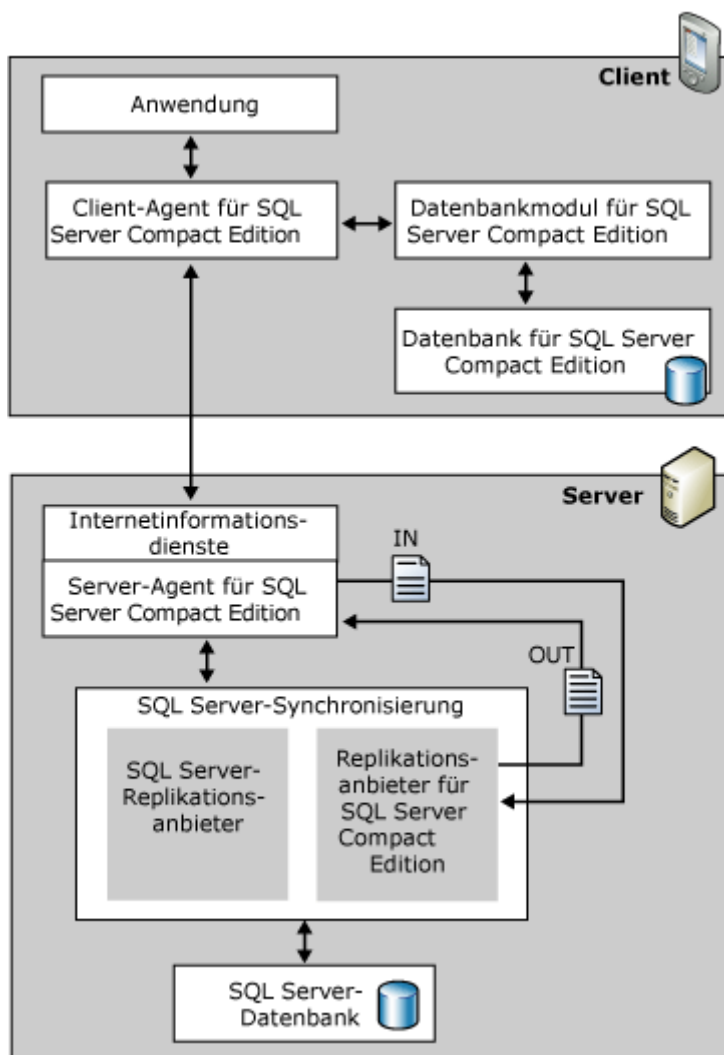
Client

Anwendung

Client-Agent für SQL Server Compact Edition

Datenbankmodul für SQL Server Compact Edition

Datenbank für SQL Server Compact Edition

Server

Internetinformationsdienste

Server-Agent für SQL Server Compact Edition

IN

OUT

SQL Server-Synchronisierung

SQL Server-Replikationsanbieter

Replikationsanbieter für SQL Server Compact Edition

SQL Server-Datenbank